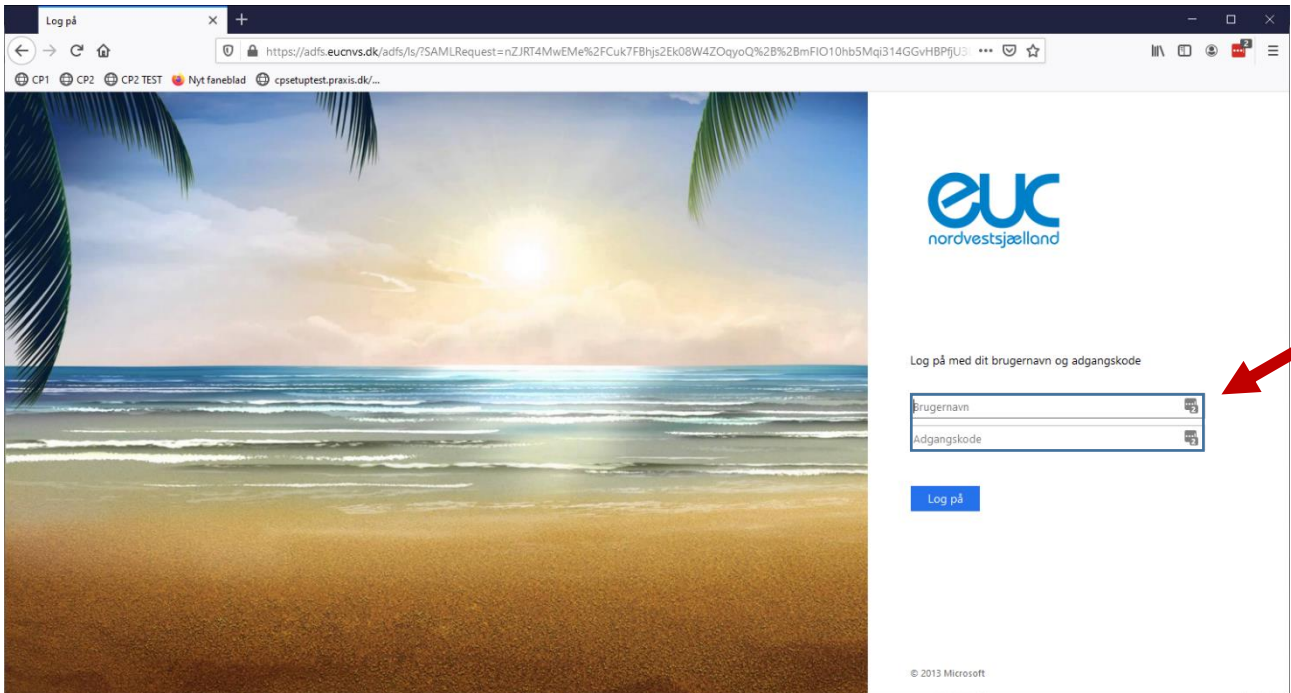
Log på

https://adfs.eucnvs.dk/adfs/ls/?SAMLRequest=nZJRT4MwEMe%2FCuk7FBhjs2Ek08W4ZOqyoQ%2B%2BmFIO10hb5Mqi314GGvHBPfjU3

CP1 CP2 CP2 TEST Nyt faneblad cpsetuptest.praxis.dk/...

euc
nordvestsjælland

Log på med dit brugernavn og adgangskode

Brugernavn

Adgangskode

Log på

© 2013 Microsoft